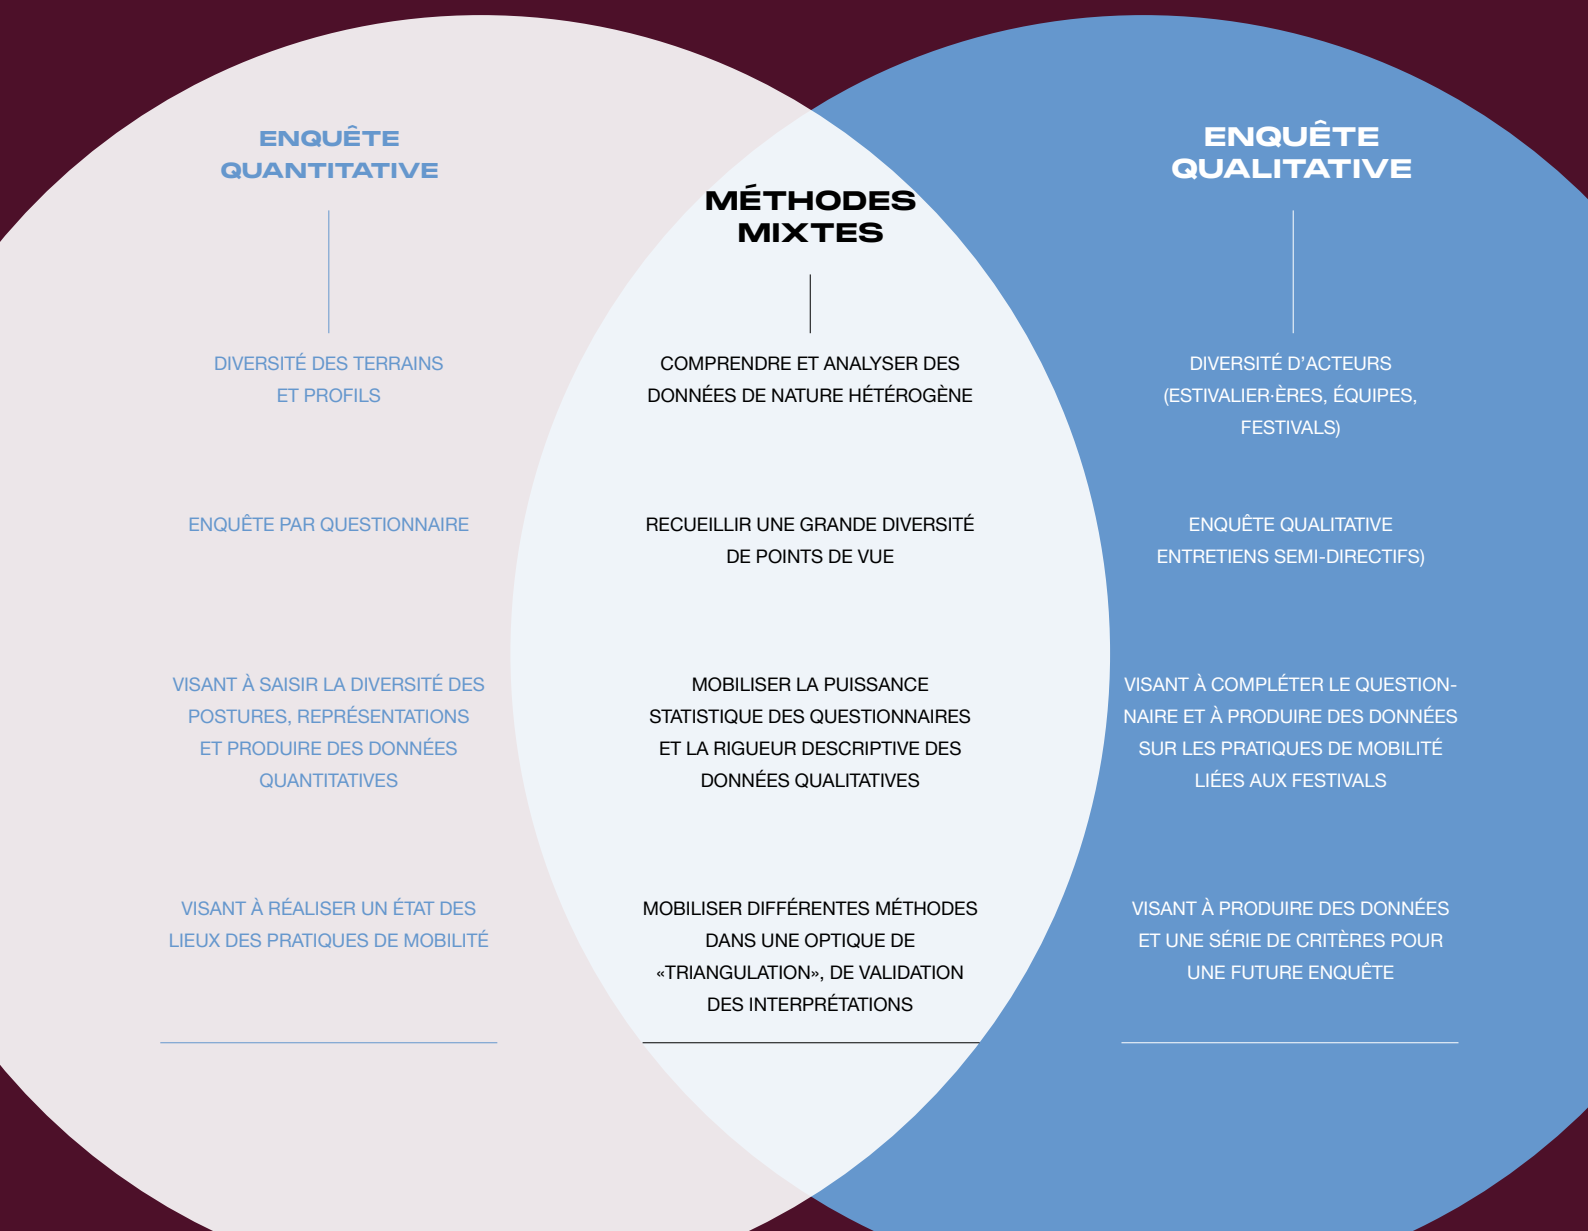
ENQUÊTE QUANTITATIVE

DIVERSITÉ DES TERRAINS ET PROFILS

ENQUÊTE PAR QUESTIONNAIRE

VISANT À SAISIR LA DIVERSITÉ DES POSTURES, REPRÉSENTATIONS ET PRODUIRE DES DONNÉES QUANTITATIVES

VISANT À RÉALISER UN ÉTAT DES LIEUX DES PRATIQUES DE MOBILITÉ

MÉTHODES MIXTES

COMPRENDRE ET ANALYSER DES DONNÉES DE NATURE HÉTÉROGÈNE

RECUEILLIR UNE GRANDE DIVERSITÉ DE POINTS DE VUE

MOBILISER LA PUISSANCE STATISTIQUE DES QUESTIONNAIRES ET LA RIGUEUR DESCRIPTIVE DES DONNÉES QUALITATIVES

MOBILISER DIFFÉRENTES MÉTHODES DANS UNE OPTIQUE DE «TRIANGULATION», DE VALIDATION DES INTERPRÉTATIONS

ENQUÊTE QUALITATIVE

DIVERSITÉ D'ACTEURS (ESTIVALIER·ÈRES, ÉQUIPES, FESTIVALS)

ENQUÊTE QUALITATIVE ENTRETIENS SEMI-DIRECTIFS)

VISANT À COMPLÉTER LE QUESTIONNAIRE ET À PRODUIRE DES DONNÉES SUR LES PRATIQUES DE MOBILITÉ LIÉES AUX FESTIVALS

VISANT À PRODUIRE DES DONNÉES ET UNE SÉRIE DE CRITÈRES POUR UNE FUTURE ENQUÊTE